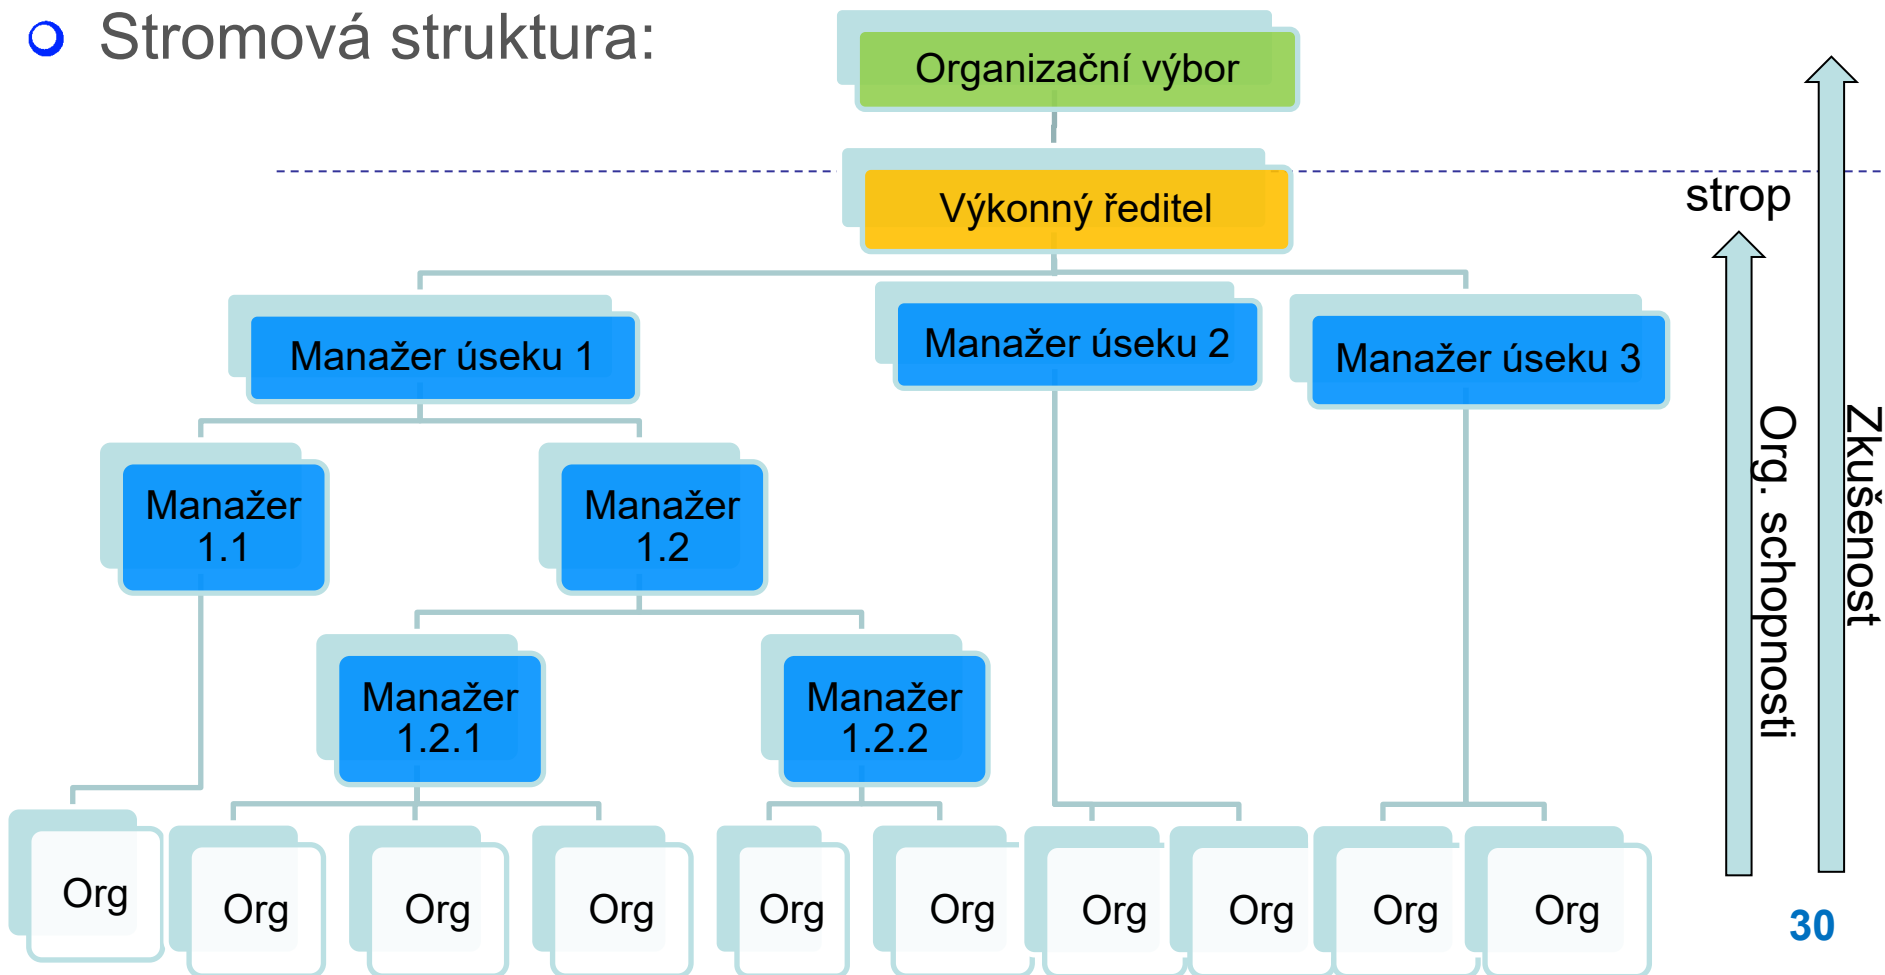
Stromová struktura:

Organizační výbor

Výkonný ředitel

strop

Manažer úseku 1

Manažer úseku 2

Manažer úseku 3

Manažer 1.1

Manažer 1.2

Manažer 1.2.1

Manažer 1.2.2

Org

Org

Org

Org

Org

Org

Org

Org

Org

Org

Org. schopnosti

Zkušenost

30